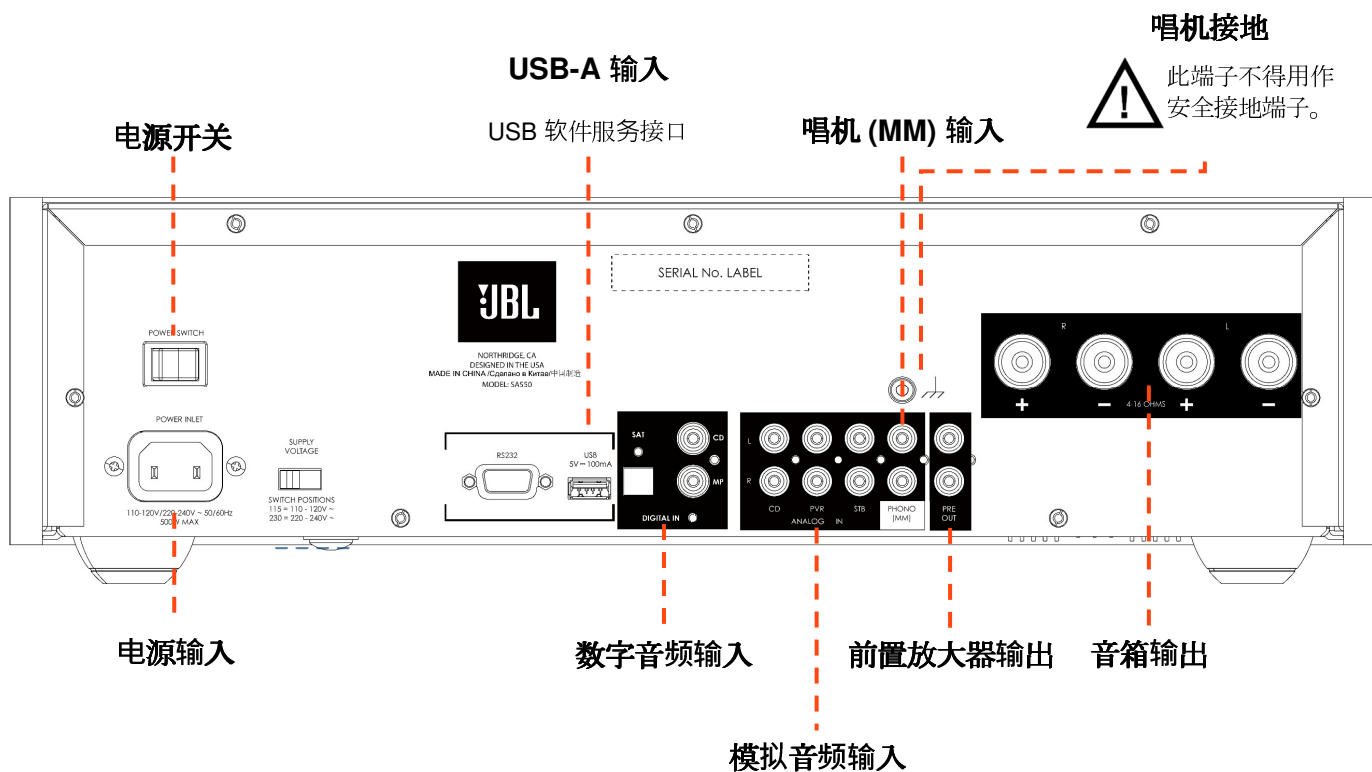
唱机接地

此端子不得用作安全接地端子。

USB-A 输入

USB 软件服务接口

电源开关

唱机 (MM) 输入

SERIAL No. LABEL

JBL

NORTHRIDGE, CA
DESIGNED IN THE USA
MADE IN CHINA /Сделано в Китае/中国制造
MODEL: SA550

POWER SWITCH

POWER INLET

110-120V/220-240V ~ 50/60Hz
500W MAX

SUPPLY VOLTAGE

SWITCH POSITIONS
115 = 110 - 120V ~
230 = 220 - 240V ~

RS232

USB
5V ⎓ 100mA

SAT

CD

MP

DIGITAL IN

L

R

CD

PVR

STB

PHONO (MM)

ANALOG IN

PRE OUT

R

L

+

−

4-16 OHMS

+

−

电源输入

数字音频输入

前置放大器输出

音箱输出

模拟音频输入